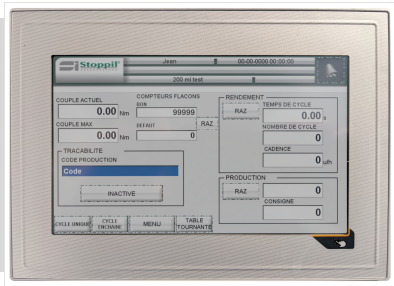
Stoppil
Jean
00:00:0000 00:00:00
200 ml test

COUPLE ACTUEL
0.00 Nm
COUPLE MAX
0.00 Nm

COMPTEURS FLACONS
BON
99999
DEFAUT
0
RAZ

RENDEMENT
RAZ
TEMPS DE CYCLE
0.00 s
NOMBRE DE CYCLE
0
CADENCE
0 u/h

TRACABILITE
CODE PRODUCTION
Code
INACTIVE

PRODUCTION
RAZ
0
CONSIGNE
0

CYCLE UNIQUE
CYCLE ENCHAINE
MENU
TABLE TOURNANTE